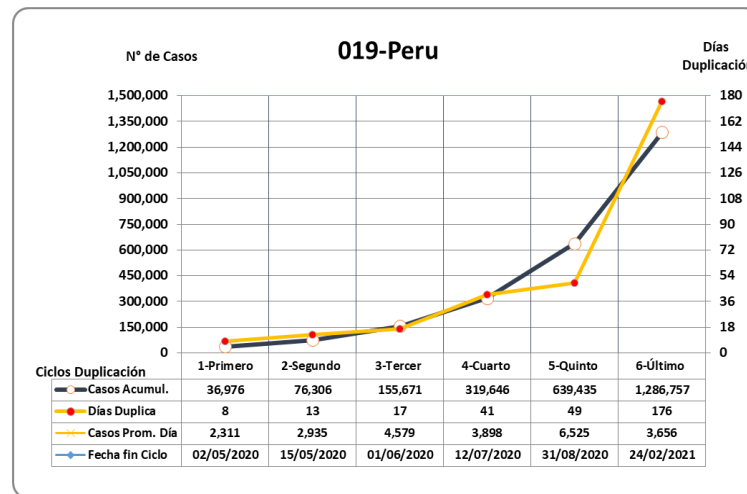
N° de Casos

019-Peru

Días Duplicación

1,500,000
1,350,000
1,200,000
1,050,000
900,000
750,000
600,000
450,000
300,000
150,000
0

180
162
144
126
108
90
72
54
36
18
0

| Ciclos Duplicación | 1-Primero | 2-Segundo | 3-Tercer | 4-Cuarto | 5-Quinto | 6-Último |
|---|---|---|---|---|---|---|
| Casos Acumul. | 36,976 | 76,306 | 155,671 | 319,646 | 639,435 | 1,286,757 |
| Días Duplica | 8 | 13 | 17 | 41 | 49 | 176 |
| Casos Prom. Día | 2,311 | 2,935 | 4,579 | 3,898 | 6,525 | 3,656 |
| Fecha fin Ciclo | 02/05/2020 | 15/05/2020 | 01/06/2020 | 12/07/2020 | 31/08/2020 | 24/02/2021 |